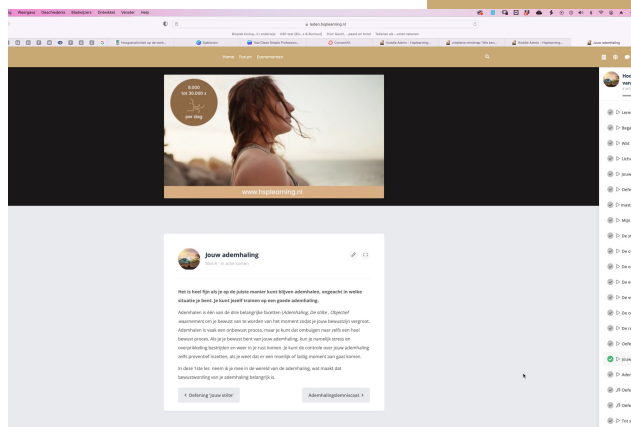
Weergave Geschiedenis Bladwijzers Ontwikkel Venster Help

leden.hsplearning.nl

Home Forum Evenementen

8.000 tot 30.000 x per dag

www.hsplearning.nl

Jouw ademhaling

Het is heel fijn als je op de juiste manier kunt blijven ademhalen, ongeacht in welke situatie je bent. Je kunt jezelf trainen op een goede ademhaling.

Ademhalen is één van de drie belangrijke facetten (Ademhaling, De stilte, Objectief waarnemen) om je bewust van te worden van het moment zodat je jouw bewustzijn vergroot. Ademhalen is vaak een onbewust proces, maar je kunt dat ombuigen naar zelfs een heel bewust proces. Als je je bewust bent van jouw ademhaling, kun je namelijk stress en overprikkeling bestrijden en weer in je rust komen. Je kunt de controle over jouw ademhaling zelfs preventief inzetten, als je weet dat er een moeilijk of lastig moment aan gaat komen.

In deze 1ste les neem ik je mee in de wereld van de ademhaling, wat maakt dat bewustwording van je ademhaling belangrijk is.

‹ Oefening 'Jouw stilte'

Ademhalingsdemnoscaat ›

Hoe van

Lees

Bega

Wat

Uitv

Jouw

Defe

Adem

Mijn

De a

De a

De o

De a

De a

De o

De a

Defe

Jouw

Adem

Oefe

Oefe

Test